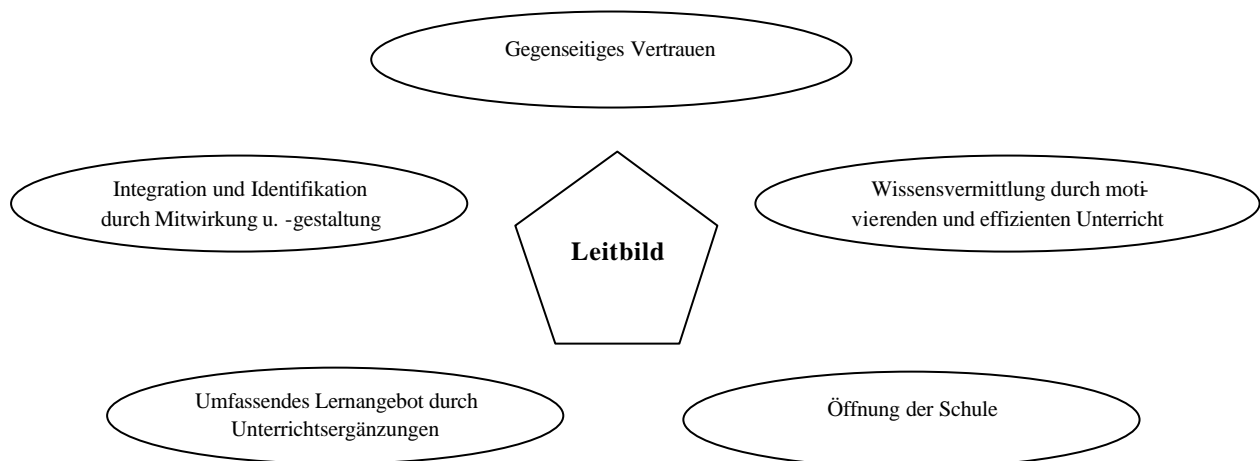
Gegenseitiges Vertrauen

Integration und Identifikation durch Mitwirkung u. -gestaltung

Leitbild

Wissensvermittlung durch motivierenden und effizienten Unterricht

Umfassendes Lernangebot durch Unterrichtsergänzungen

Öffnung der Schule